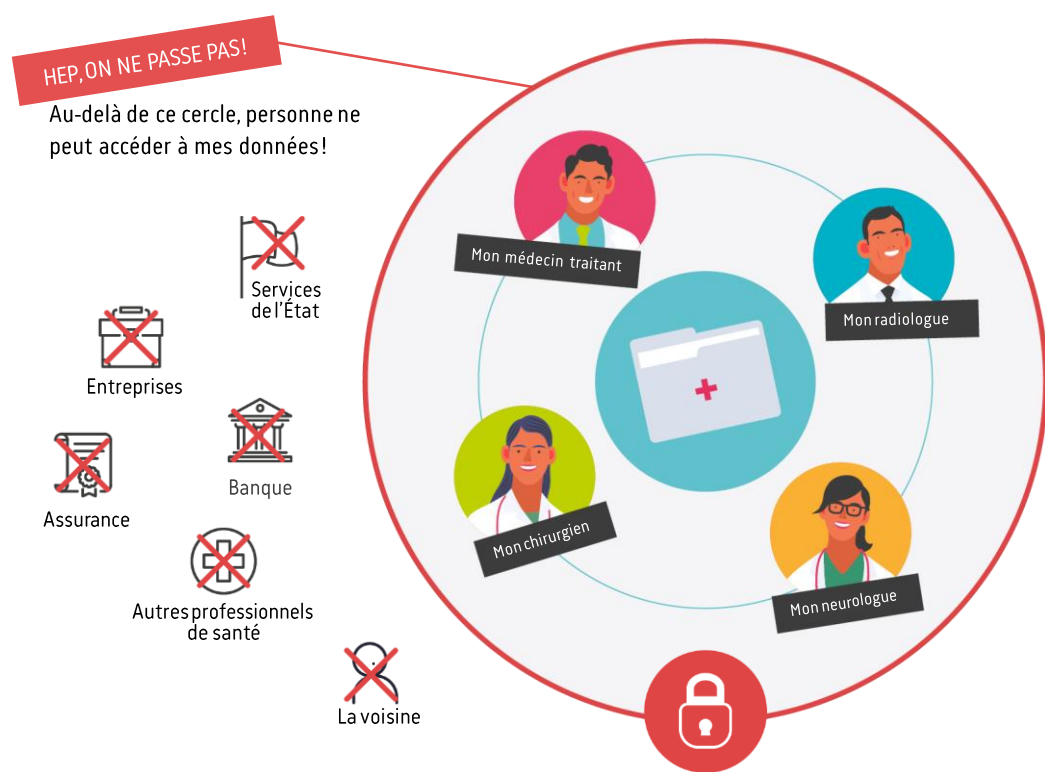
HEP, ON NE PASSE PAS!

Au-delà de ce cercle, personne ne peut accéder à mes données!

Services de l'État

Entreprises

Banque

Assurance

Autres professionnels de santé

La voisine

Mon médecin traitant

Mon radiologue

Mon chirurgien

Mon neurologue